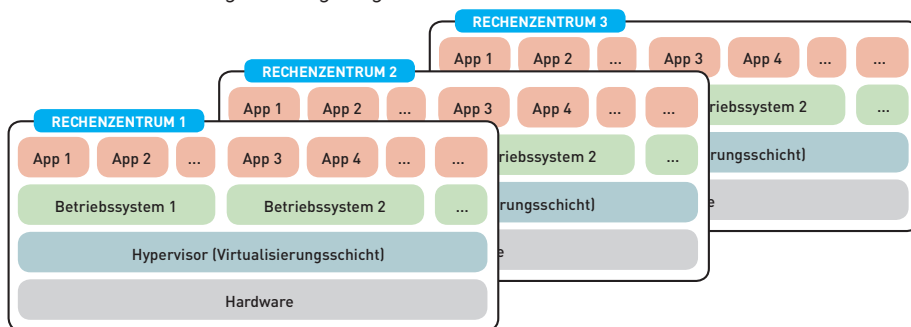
RECHENZENTRUM 3

App 1 App 2 ... App 3 App 4 ... ...

iebssystem 2 ...

rungsschicht)

e

RECHENZENTRUM 2

App 1 App 2 ... App 3 App 4 ... ...

iebssystem 2 ...

rungsschicht)

e

RECHENZENTRUM 1

App 1 App 2 ... App 3 App 4 ... ...

Betriebssystem 1 Betriebssystem 2 ...

Hypervisor (Virtualisierungsschicht)

Hardware